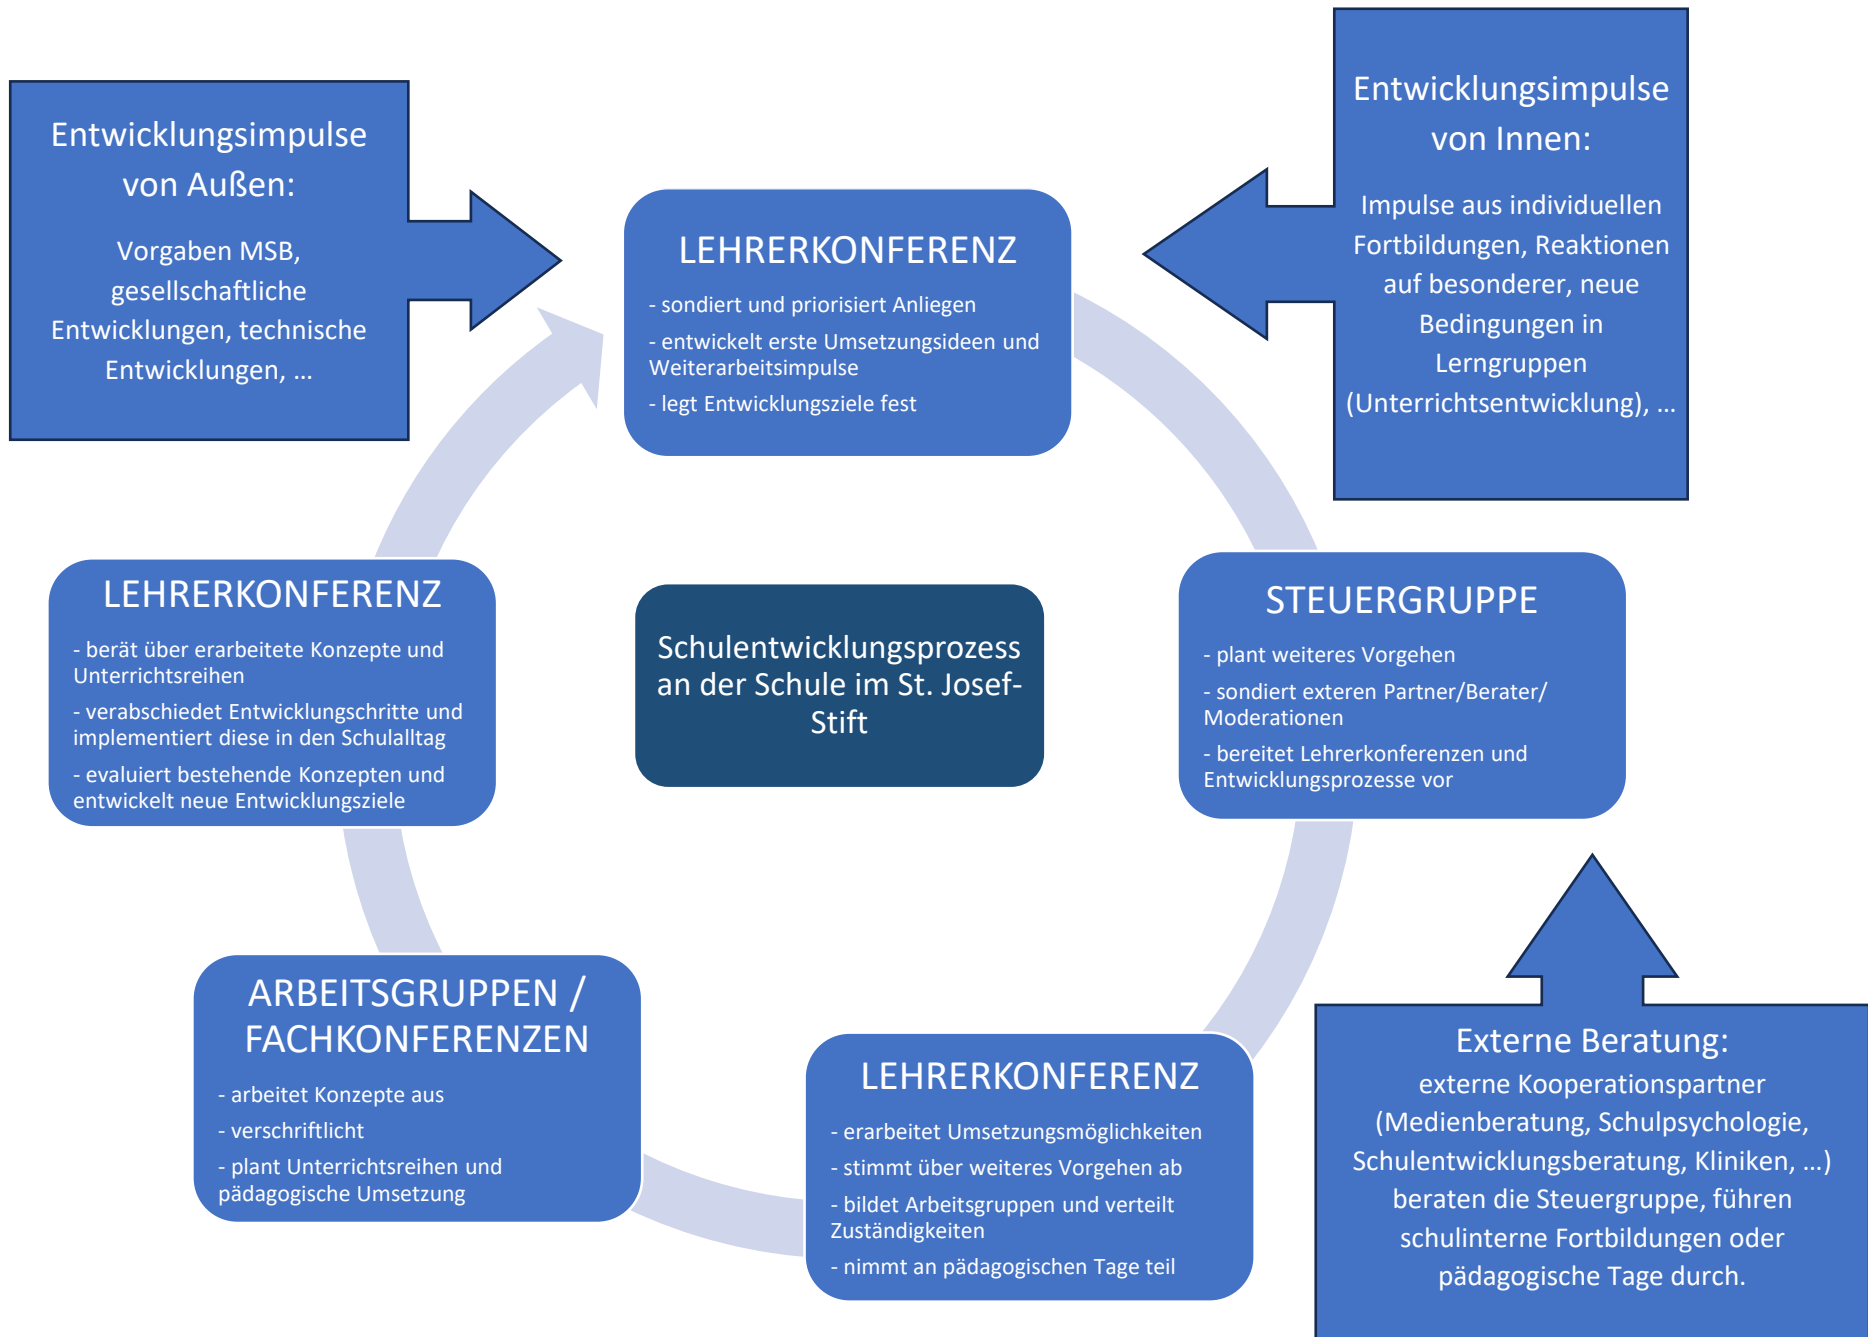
Entwicklungsimpulse von Außen:

Vorgaben MSB, gesellschaftliche Entwicklungen, technische Entwicklungen, …

LEHRERKONFERENZ

- sondiert und priorisiert Anliegen

- entwickelt erste Umsetzungsideen und Weiterarbeitsimpulse

- legt Entwicklungsziele fest

Entwicklungsimpulse von Innen:

Impulse aus individuellen Fortbildungen, Reaktionen auf besondere, neue Bedingungen in Lerngruppen (Unterrichtsentwicklung), …

LEHRERKONFERENZ

- berät über erarbeitete Konzepte und Unterrichtsreihen

- verabschiedet Entwicklungschritte und implementiert diese in den Schulalltag

- evaluiert bestehende Konzepten und entwickelt neue Entwicklungsziele

Schulentwicklungsprozess an der Schule im St. Josef-Stift

STEUERGRUPPE

- plant weiteres Vorgehen

- sondiert externen Partner/Berater/ Moderationen

- bereitet Lehrerkonferenzen und Entwicklungsprozesse vor

ARBEITSGRUPPEN / FACHKONFERENZEN

- arbeitet Konzepte aus

- verschriftlicht

- plant Unterrichtsreihen und pädagogische Umsetzung

LEHRERKONFERENZ

- erarbeitet Umsetzungsmöglichkeiten

- stimmt über weiteres Vorgehen ab

- bildet Arbeitsgruppen und verteilt Zuständigkeiten

- nimmt an pädagogischen Tage teil

Externe Beratung:
externe Kooperationspartner (Medienberatung, Schulpsychologie, Schulentwicklungsberatung, Kliniken, …) beraten die Steuergruppe, führen schulinterne Fortbildungen oder pädagogische Tage durch.